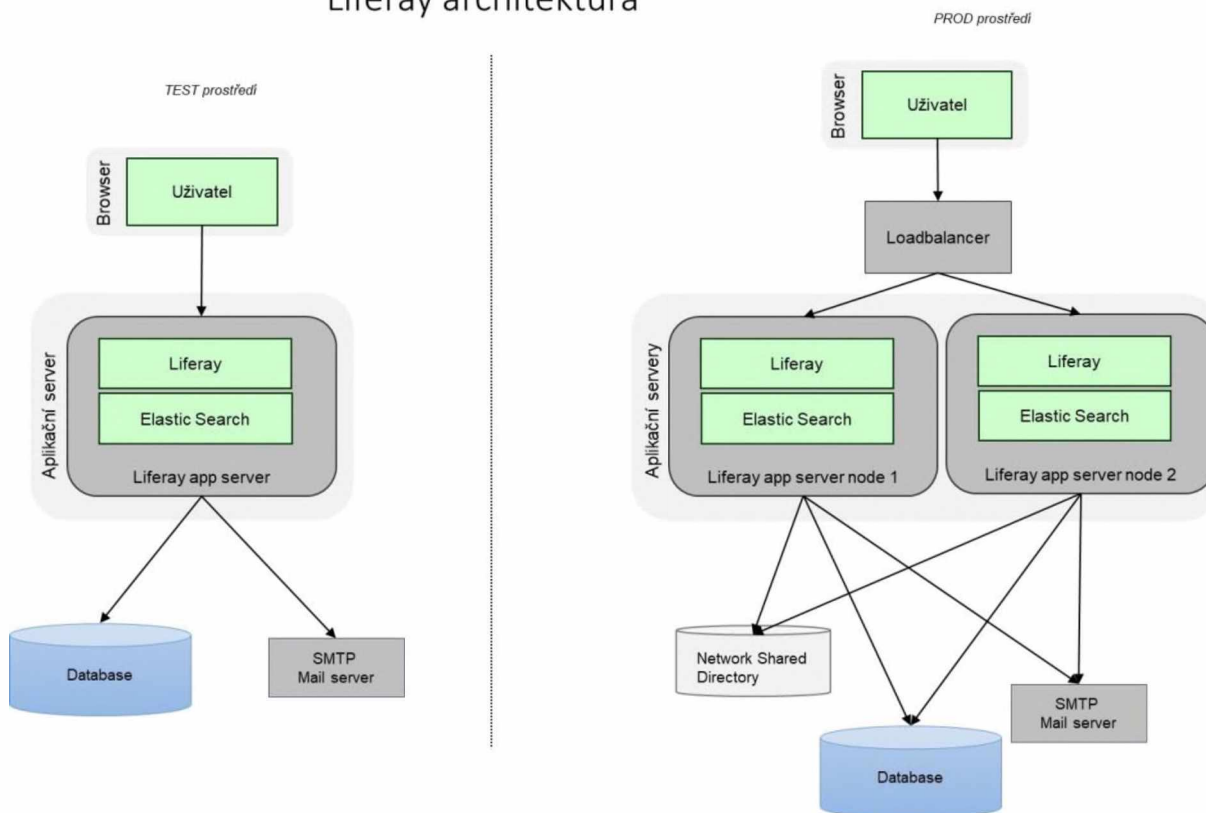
Liferay architektura

TEST prostředí

Browser

Uživatel

Aplikační server

Liferay

Elastic Search

Liferay app server

Database

SMTP
Mail server

PROD prostředí

Browser

Uživatel

Loadbalancer

Aplikační servery

Liferay

Elastic Search

Liferay app server node 1

Liferay

Elastic Search

Liferay app server node 2

Network Shared Directory

SMTP
Mail server

Database